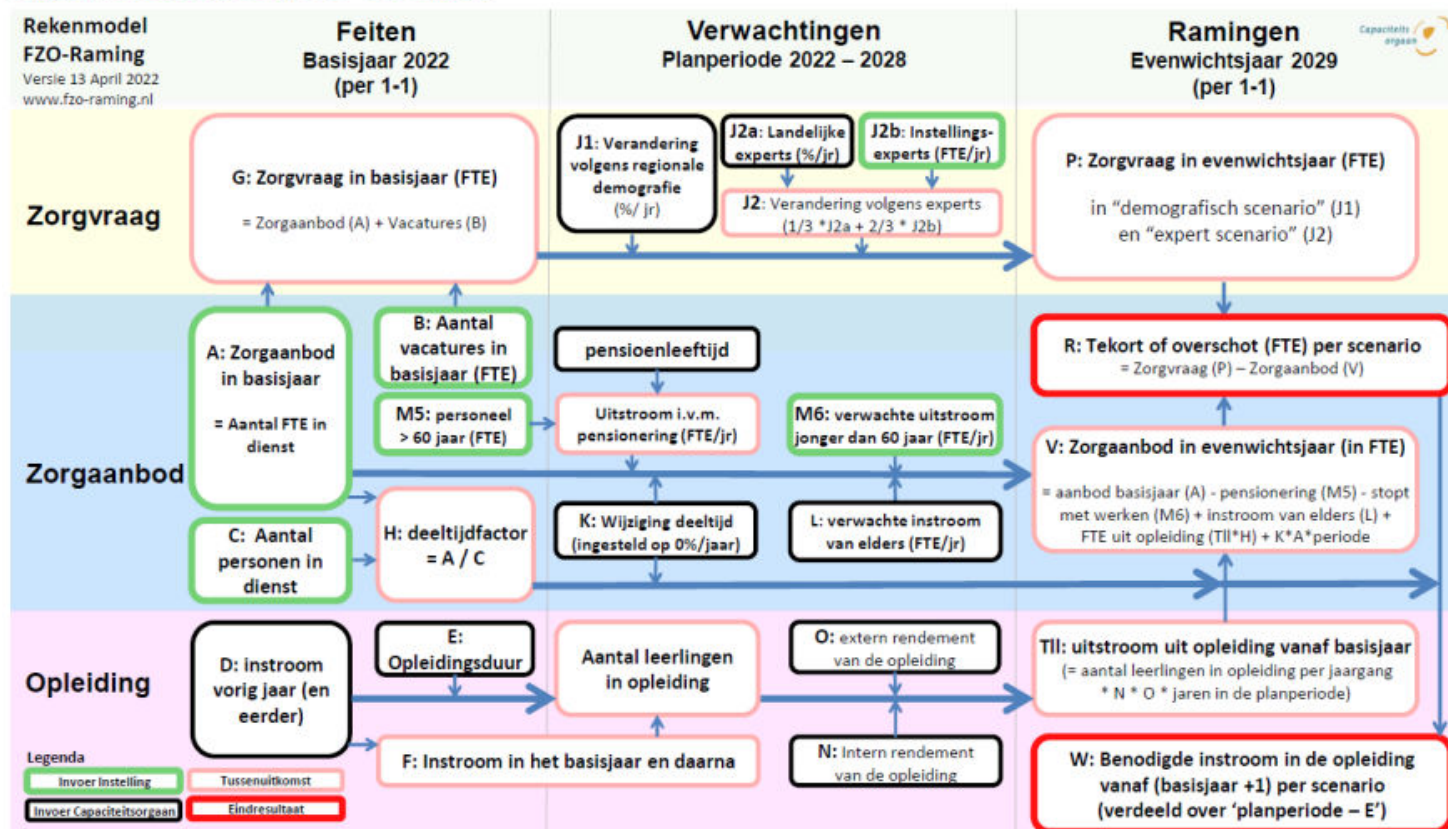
Rekenmodel FZO-Raming
Versie 13 April 2022
www.fzo-raming.nl

Feiten
Basisjaar 2022
(per 1-1)

Verwachtingen
Planperiode 2022 – 2028

Ramingen
Evenwichtsjaar 2029
(per 1-1)

Capaciteits orgaan

Zorgvraag

G: Zorgvraag in basisjaar (FTE)
= Zorgaanbod (A) + Vacatures (B)

J1: Verandering volgens regionale demografie (%/ jr)

J2a: Landelijke experts (%/jr)

J2b: Instellings-experts (FTE/jr)

J2: Verandering volgens experts (1/3 *J2a + 2/3 * J2b)

P: Zorgvraag in evenwichtsjaar (FTE)
in "demografisch scenario" (J1) en "expert scenario" (J2)

Zorgaanbod

A: Zorgaanbod in basisjaar
= Aantal FTE in dienst

B: Aantal vacatures in basisjaar (FTE)

pensioenleeftijd

R: Tekort of overschot (FTE) per scenario
= Zorgvraag (P) – Zorgaanbod (V)

M5: personeel > 60 jaar (FTE)

Uitstroom i.v.m. pensionering (FTE/jr)

M6: verwachte uitstroom jonger dan 60 jaar (FTE/jr)

V: Zorgaanbod in evenwichtsjaar (in FTE)
= aanbod basisjaar (A) - pensionering (M5) - stopt met werken (M6) + instroom van elders (L) + FTE uit opleiding (Tll*H) + K*A*periode

C: Aantal personen in dienst

H: deeltijdfactor = A / C

K: Wijziging deeltijd (ingesteld op 0%/jaar)

L: verwachte instroom van elders (FTE/jr)

Opleiding

D: instroom vorig jaar (en eerder)

E: Opleidingsduur

Aantal leerlingen in opleiding

O: extern rendement van de opleiding

Tll: uitstroom uit opleiding vanaf basisjaar
(= aantal leerlingen in opleiding per jaargang * N * O * jaren in de planperiode)

F: Instroom in het basisjaar en daarna

N: Intern rendement van de opleiding

W: Benodigde instroom in de opleiding vanaf (basisjaar +1) per scenario (verdeeld over 'planperiode – E')

Legenda
Invoer Instelling
Tussenuitkomst
Invoer Capaciteitsorgaan
Eindresultaat